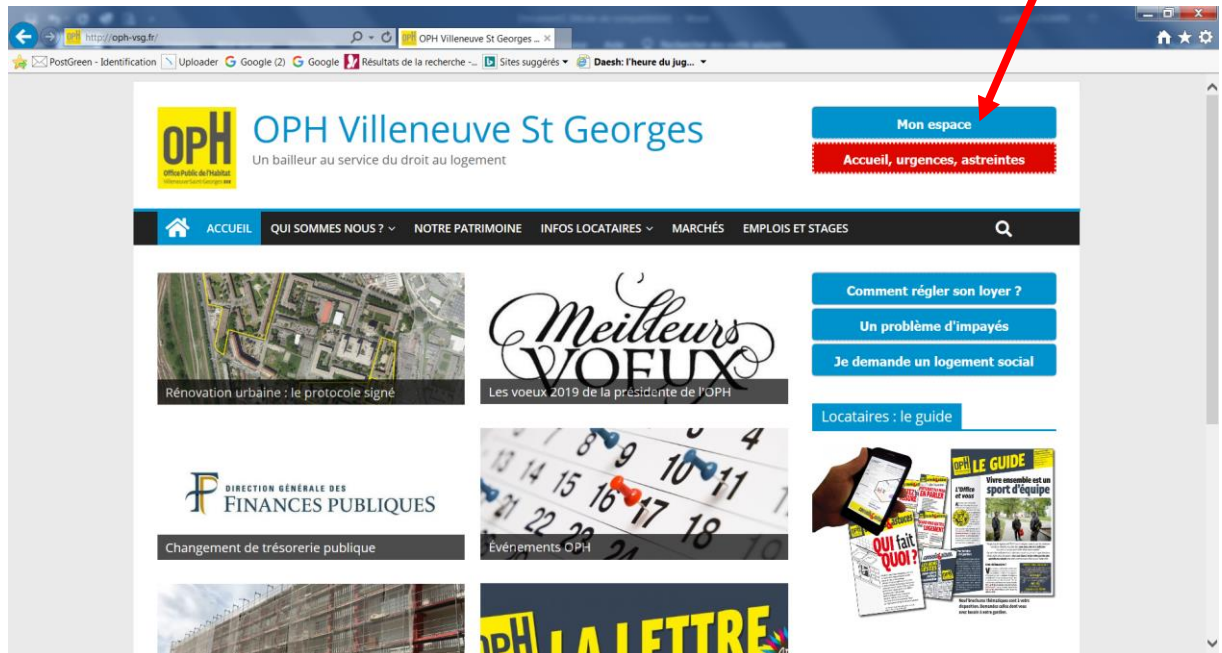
http://oph-vsg.fr/

OPH Villeneuve St Georges ...

PostGreen - Identification Uploader Google (2) Google Résultats de la recherche -... Sites suggérés Daesh: l'heure du jug...

OPH Office Public de l'Habitat Villeneuve-Saint-Georges

OPH Villeneuve St Georges

Un bailleur au service du droit au logement

Mon espace

Accueil, urgences, astreintes

ACCUEIL QUI SOMMES NOUS ? NOTRE PATRIMOINE INFOS LOCATAIRES MARCHÉS EMPLOIS ET STAGES

Rénovation urbaine : le protocole signé

Meilleurs VOEUX

Les voeux 2019 de la présidente de l'OPH

Comment régler son loyer ?

Un problème d'impayés

Je demande un logement social

Locataires : le guide

DIRECTION GÉNÉRALE DES FINANCES PUBLIQUES

Changement de trésorerie publique

Événements OPH

OPH LE GUIDE

Vivre ensemble est un sport d'équipe

QUI fait QUOI ?

OPH LA LETTRE